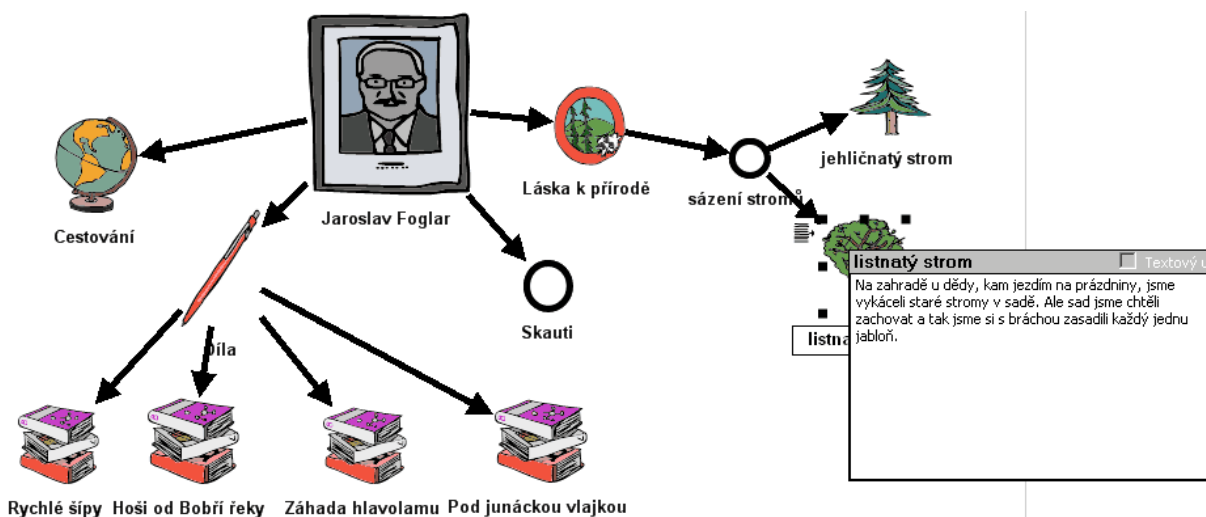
Cestování

Jaroslav Foglar

Láska k přírodě

sázení stromů

jehličnatý strom

Skauti

Díla

listna

listnatý strom

Textový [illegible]

Na zahradě u dědy, kam jezdím na prázdniny, jsme vykáceli staré stromy v sadě. Ale sad jsme chtěli zachovat a tak jsme si s bráchou zasadili každý jednu jabloň.

Rychlé šípy

Hoši od Bobří řeky

Záhada hlavolamu

Pod junáckou vlajkou